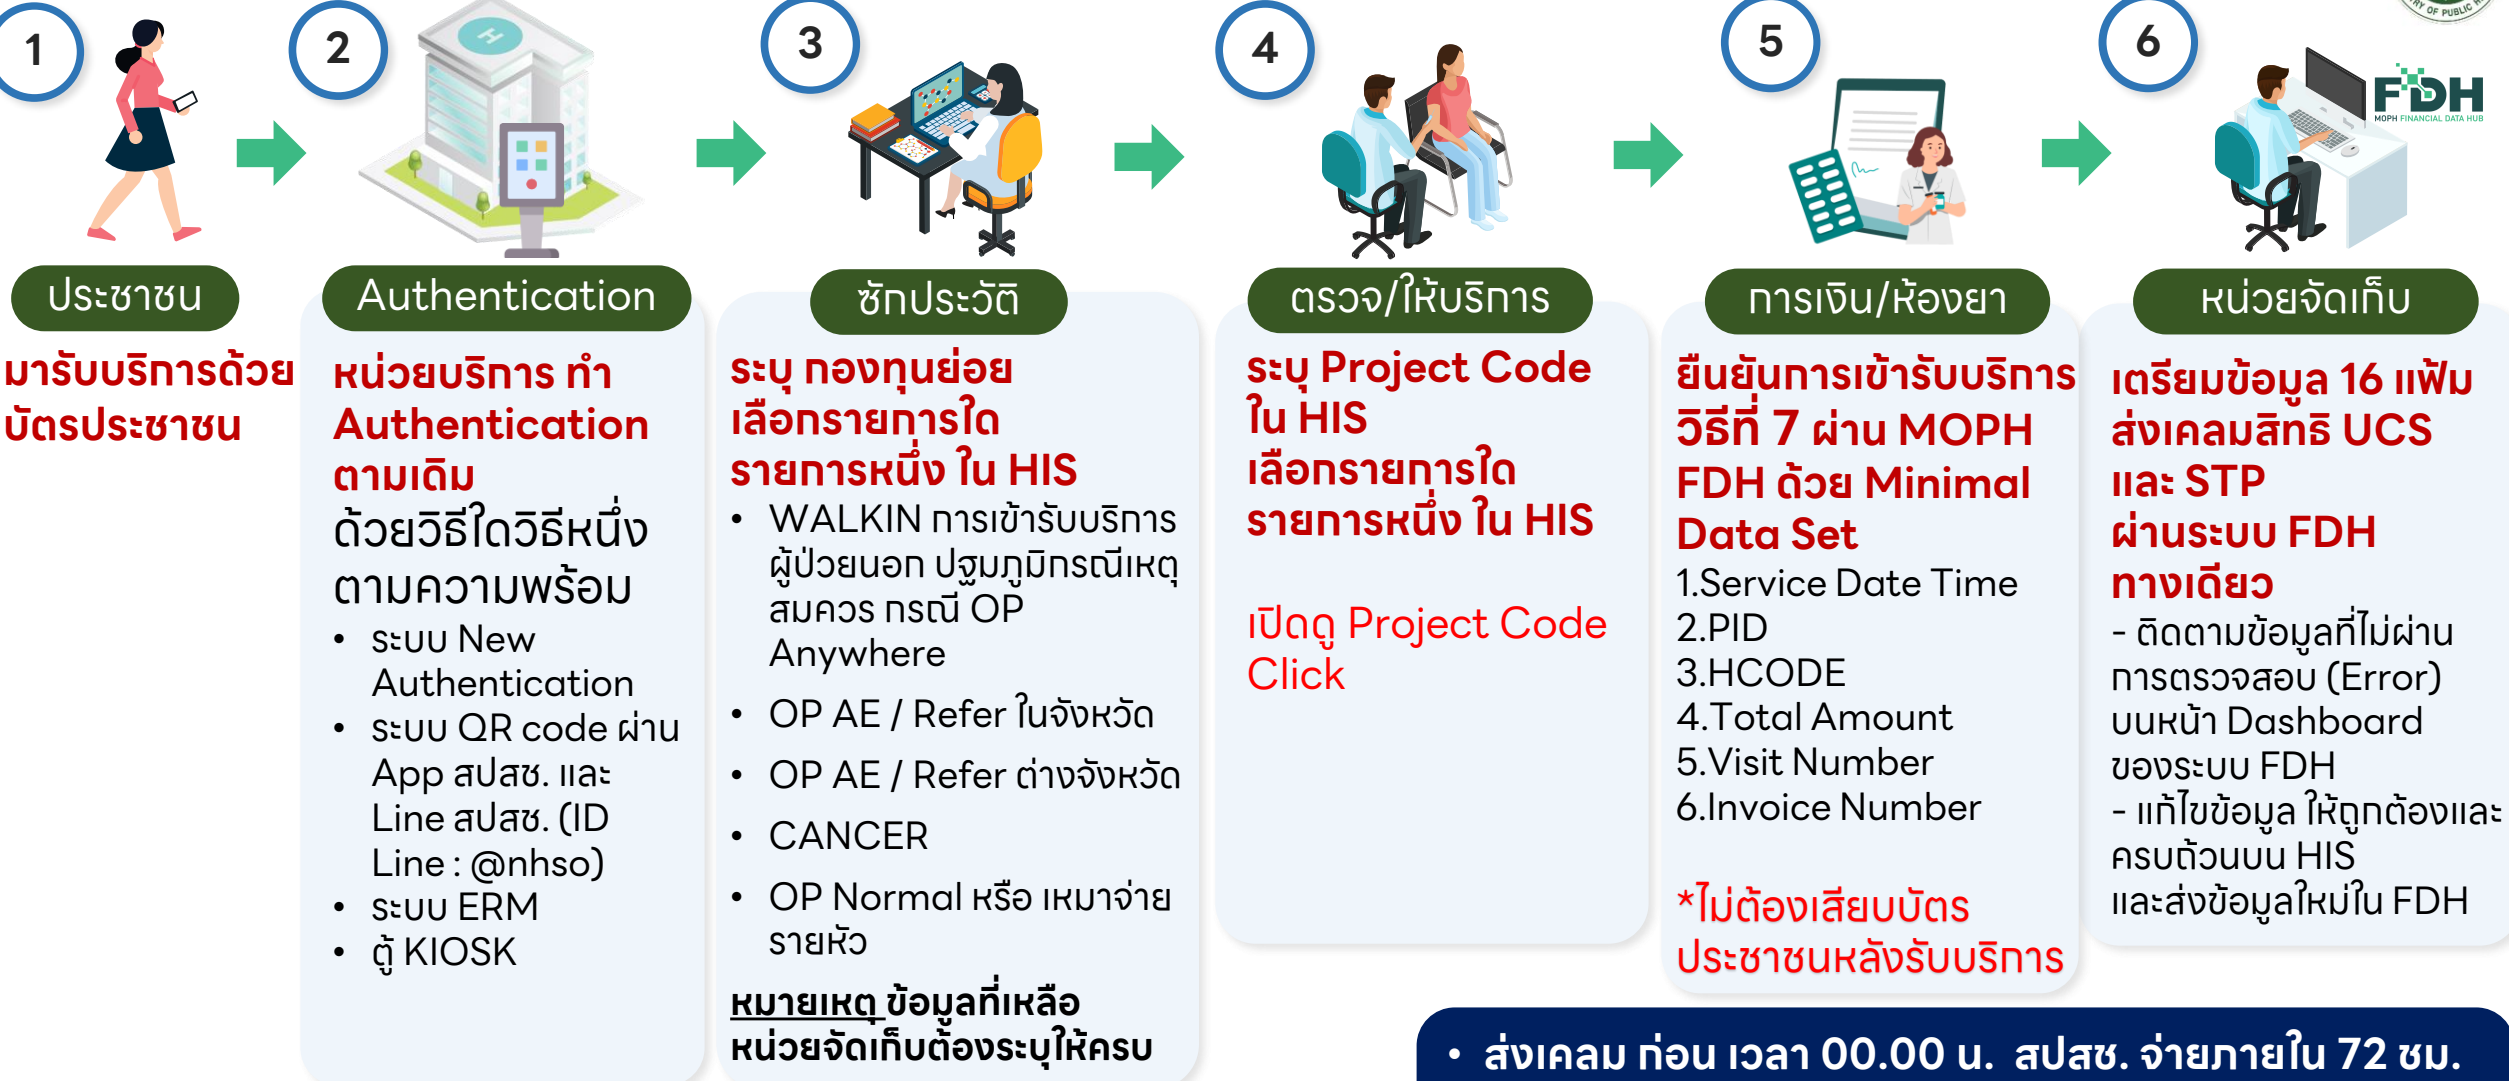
1

ประชาชน

มารับบริการด้วยบัตรประชาชน

2

Authentication

หน่วยบริการ ทำ Authentication ตามเดิม

ด้วยวิธีใดวิธีหนึ่งตามความพร้อม

- ระบบ New Authentication
- ระบบ QR code ผ่าน App สปสช. และ Line สปสช. (ID Line : @nhso)
- ระบบ ERM
- ตู้ KIOSK

3

ซักประวัติ

ระบุ กองทุนย่อย เลือกรายการใด รายการหนึ่ง ใน HIS

- WALKIN การเข้ารับบริการผู้ป่วยนอก ปฐมภูมิกรณีเหตุสมควร กรณี OP Anywhere
- OP AE / Refer ในจังหวัด
- OP AE / Refer ต่างจังหวัด
- CANCER
- OP Normal หรือ เหมาจ่ายรายหัว

หมายเหตุ ข้อมูลที่เหลือ หน่วยจัดเก็บต้องระบุให้ครบ

4

ตรวจ/ให้บริการ

ระบุ Project Code ใน HIS เลือกรายการใด รายการหนึ่ง ใน HIS

เปิดดู Project Code Click

5

การเงิน/ห้องยา

ยืนยันการเข้ารับบริการ วิธีที่ 7 ผ่าน MOPH FDH ด้วย Minimal Data Set

1.Service Date Time
2.PID
3.HCODE
4.Total Amount
5.Visit Number
6.Invoice Number

*ไม่ต้องเสียบบัตรประชาชนหลังรับบริการ

6

FDH
MOPH FINANCIAL DATA HUB

หน่วยจัดเก็บ

เตรียมข้อมูล 16 แฟ้ม ส่งเคลมสิทธิ UCS และ STP ผ่านระบบ FDH ทางเดียว

- ติดตามข้อมูลที่ไม่ผ่านการตรวจสอบ (Error) บนหน้า Dashboard ของระบบ FDH
- แก้ไขข้อมูล ให้ถูกต้องและครบถ้วนบน HIS และส่งข้อมูลใหม่ใน FDH

• ส่งเคลม ก่อน เวลา 00.00 น. สปสช. จ่ายภายใน 72 ชม.